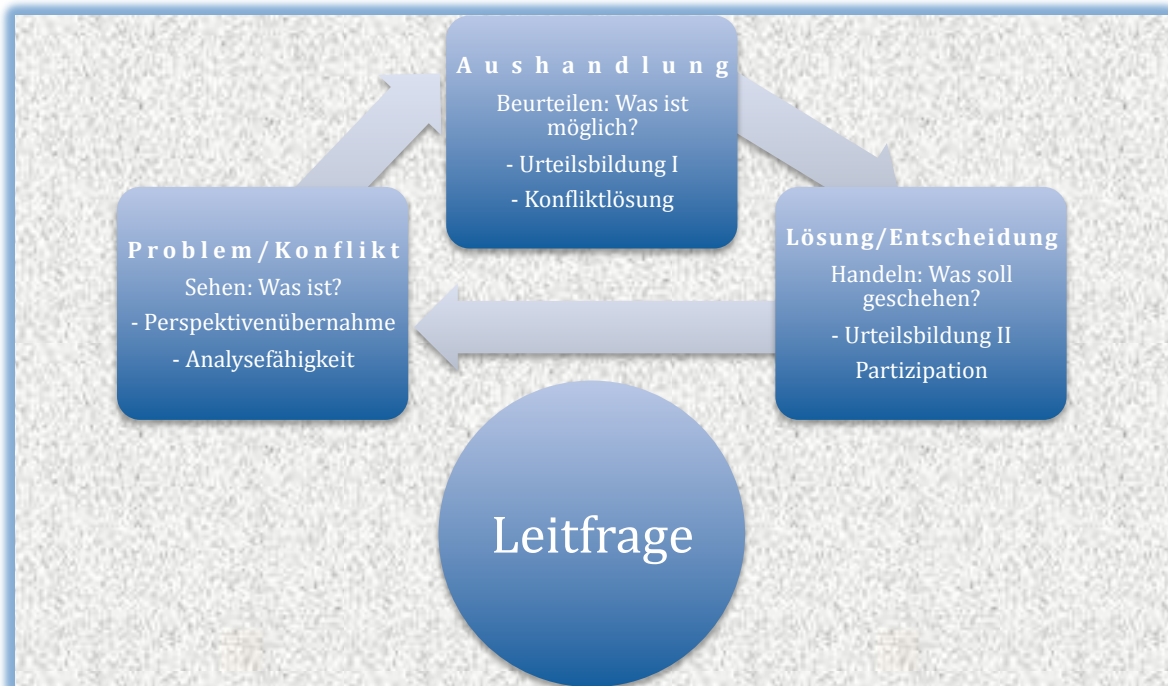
Aushandlung
Beurteilen: Was ist möglich?
- Urteilsbildung I
- Konfliktlösung

Problem/Konflikt
Sehen: Was ist?
- Perspektivenübernahme
- Analysefähigkeit

Lösung/Entscheidung
Handeln: Was soll geschehen?
- Urteilsbildung II
Partizipation

Leitfrage